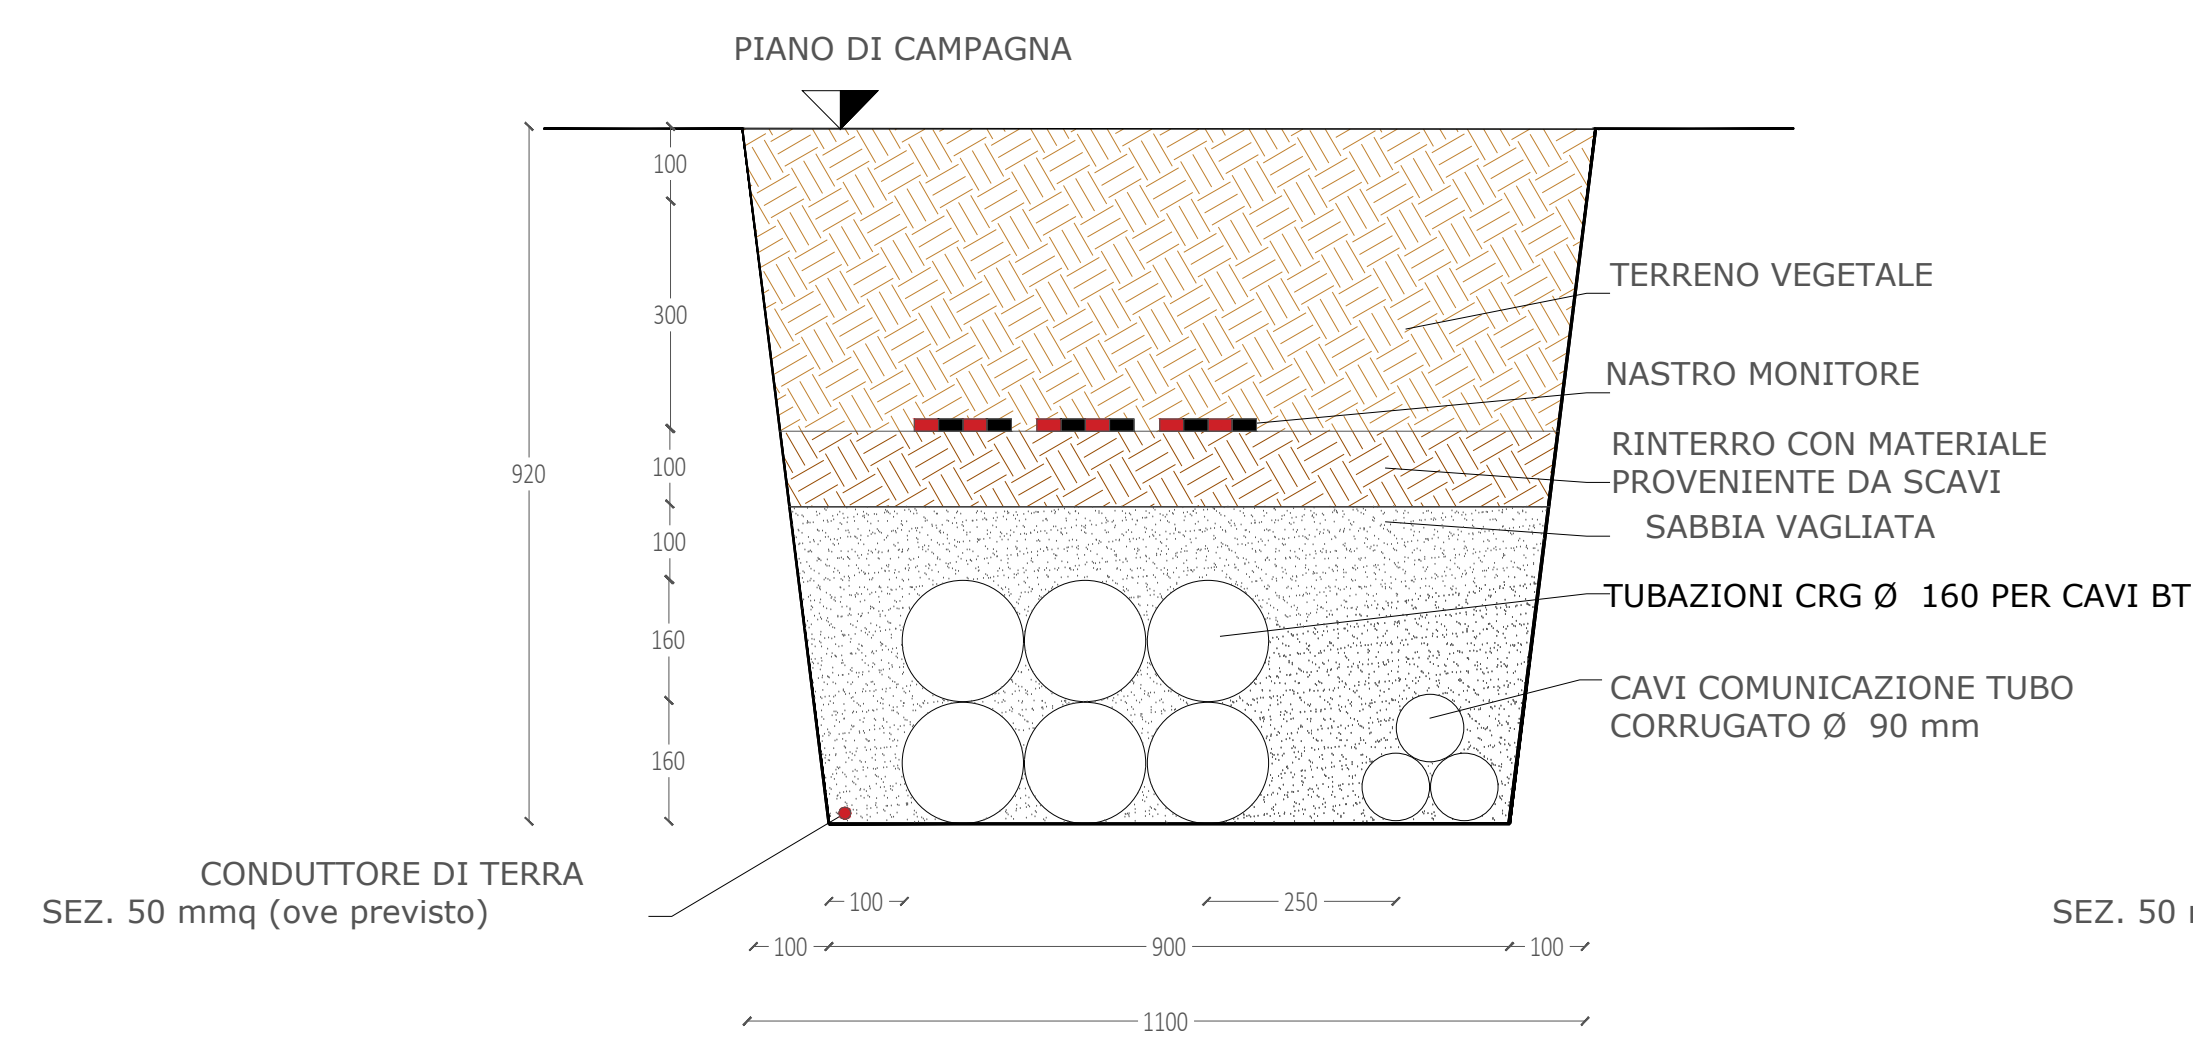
PIANO DI CAMPAGNA

100
300
100
100
160
160
920

TERRENO VEGETALE
NASTRO MONITORE
RINTERRO CON MATERIALE PROVENIENTE DA SCAVI
SABBIA VAGLIATA
TUBAZIONI CRG Ø 160 PER CAVI BT
CAVI COMUNICAZIONE TUBO CORRUGATO Ø 90 mm

CONDUTTORE DI TERRA
SEZ. 50 mmq (ove previsto)

SEZ. 50 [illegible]

100
250
100
900
100
1100